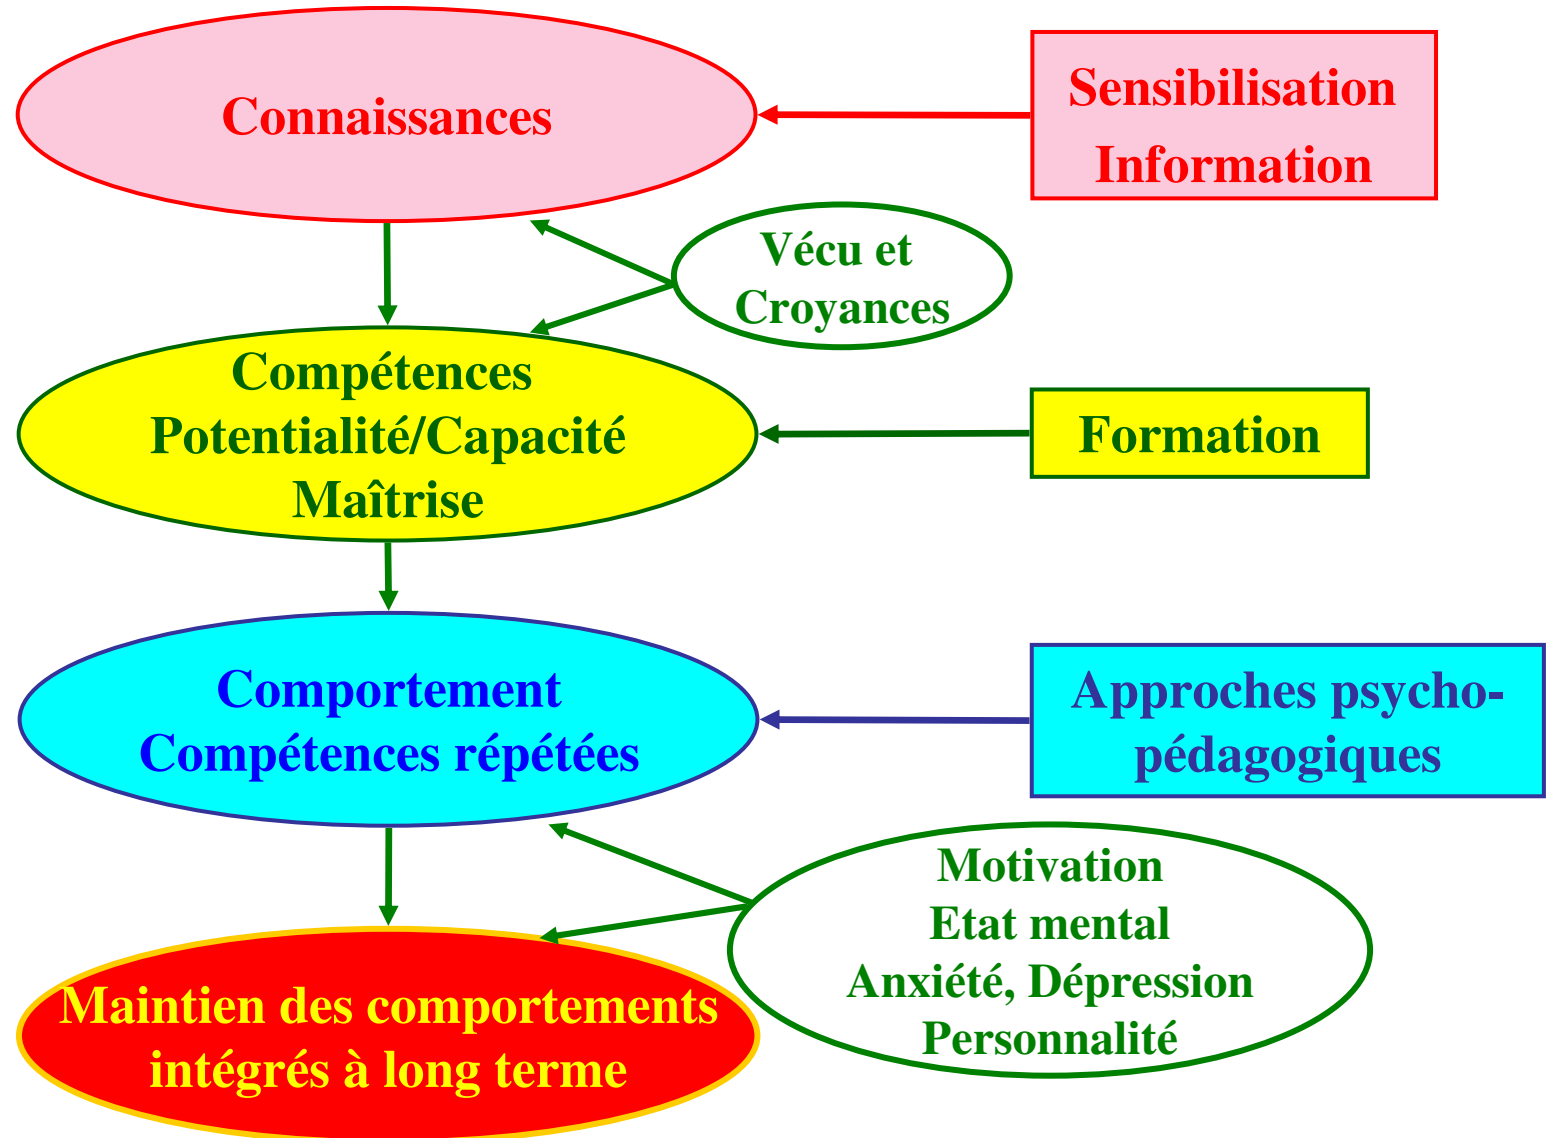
Connaissances

Sensibilisation
Information

Vécu et
Croyances

Compétences
Potentialité/Capacité
Maîtrise

Formation

Comportement
Compétences répétées

Approches psycho-pédagogiques

Motivation
Etat mental
Anxiété, Dépression
Personnalité

Maintien des comportements
intégrés à long terme